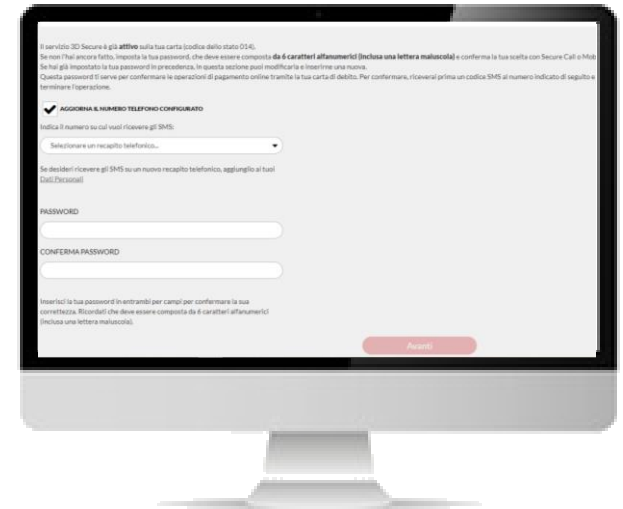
Il servizio 3D Secure è già **attivo** sulla tua carta (codice dello stato 014).
Se non l'hai ancora fatto, imposta la tua password, che deve essere composta **da 6 caratteri alfanumerici (inclusa una lettera maiuscola)** e conferma la tua scelta con Secure Call o Mob
Se hai già impostato la tua password in precedenza, in questa sezione puoi modificarla e inserirne una nuova.
Questa password ti serve per confermare le operazioni di pagamento online tramite la tua carta di debito. Per confermare, riceverai prima un codice SMS al numero indicato di seguito e terminare l'operazione.

AGGIORNA IL NUMERO TELEFONO CONFIGURATO

Indica il numero su cui vuoi ricevere gli SMS:

Selezionare un recapito telefonico...

Se desideri ricevere gli SMS su un nuovo recapito telefonico, aggiungilo ai tuoi Dati Personali

PASSWORD

CONFERMA PASSWORD

Inserisci la tua password in entrambi per campi per confermare la sua correttezza. Ricordati che deve essere composta da 6 caratteri alfanumerici (inclusa una lettera maiuscola).

Avanti